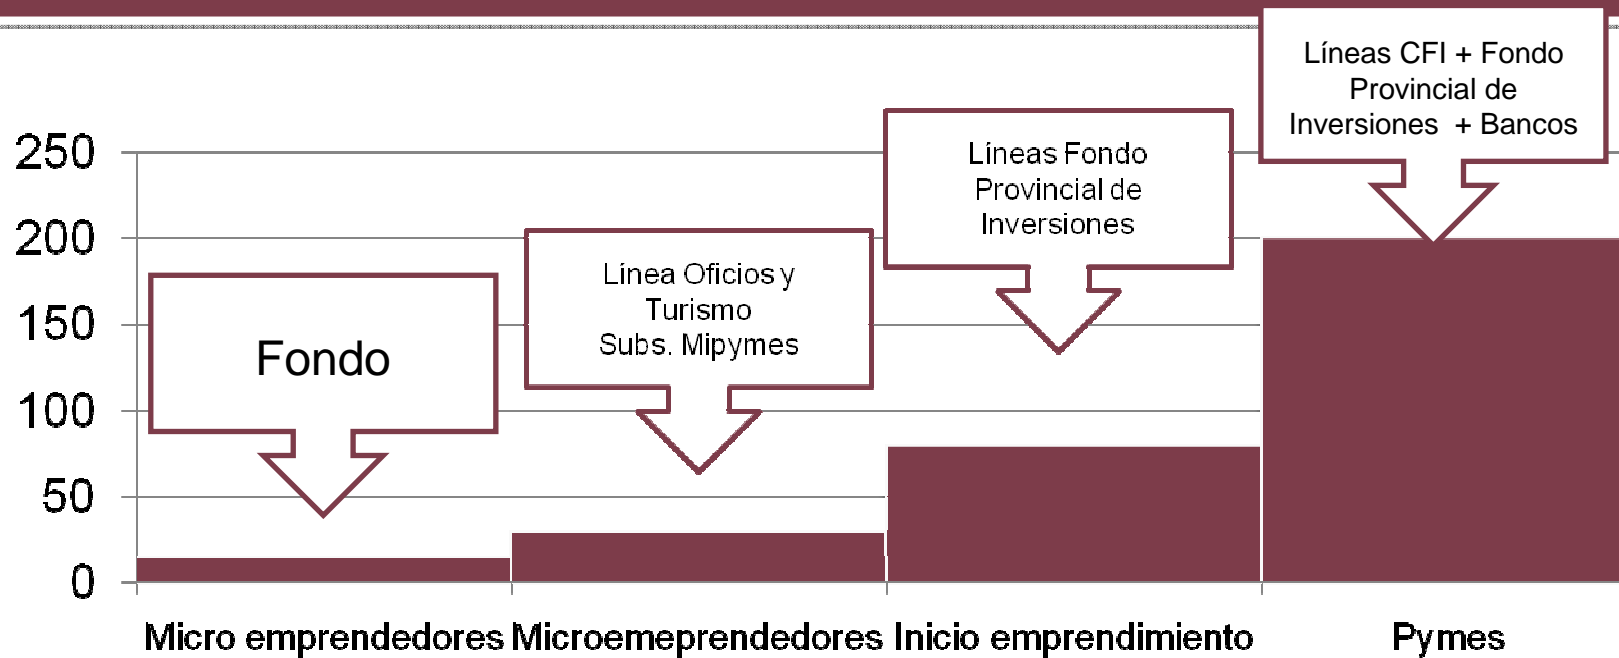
250
200
150
100
50
0

Fondo

Línea Oficios y Turismo Subs. Mipymes

Líneas Fondo Provincial de Inversiones

Líneas CFI + Fondo Provincial de Inversiones + Bancos

Micro emprendedores
Microemeprendedores
Inicio emprendimiento
Pymes